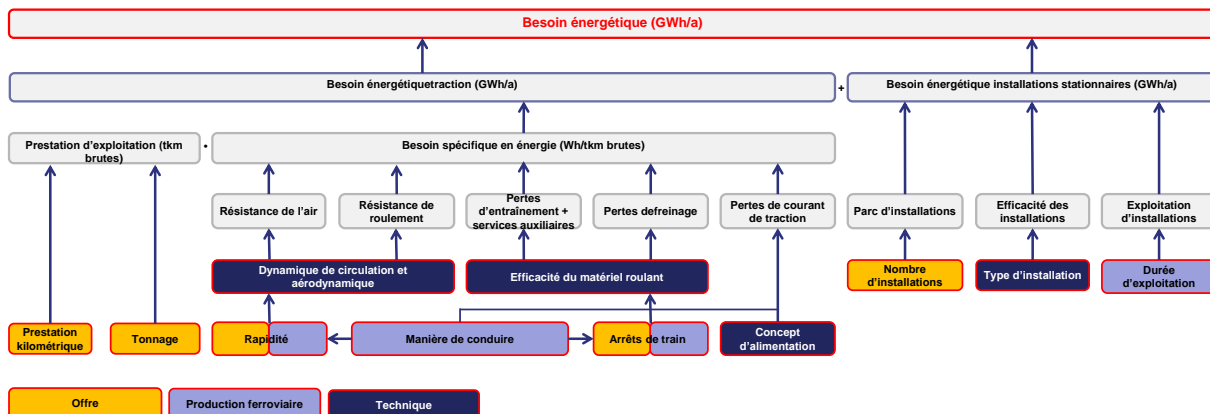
Besoin énergétique (GWh/a)

Besoin énergétiquetraction (GWh/a)

+

Besoin énergétique installations stationnaires (GWh/a)

Prestation d'exploitation (tkm brutes)

•

Besoin spécifique en énergie (Wh/tkm brutes)

Résistance de l'air

Résistance de roulement

Pertes d'entraînement + services auxiliaires

Pertes defreinage

Pertes de courant de traction

Parc d'installations

Efficacité des installations

Exploitation d'installations

Dynamique de circulation et aérodynamique

Efficacité du matériel roulant

Nombre d'installations

Type d'installation

Durée d'exploitation

Prestation kilométrique

Tonnage

Rapidité

Manière de conduire

Arrêts de train

Concept d'alimentation

Offre

Production ferroviaire

Technique